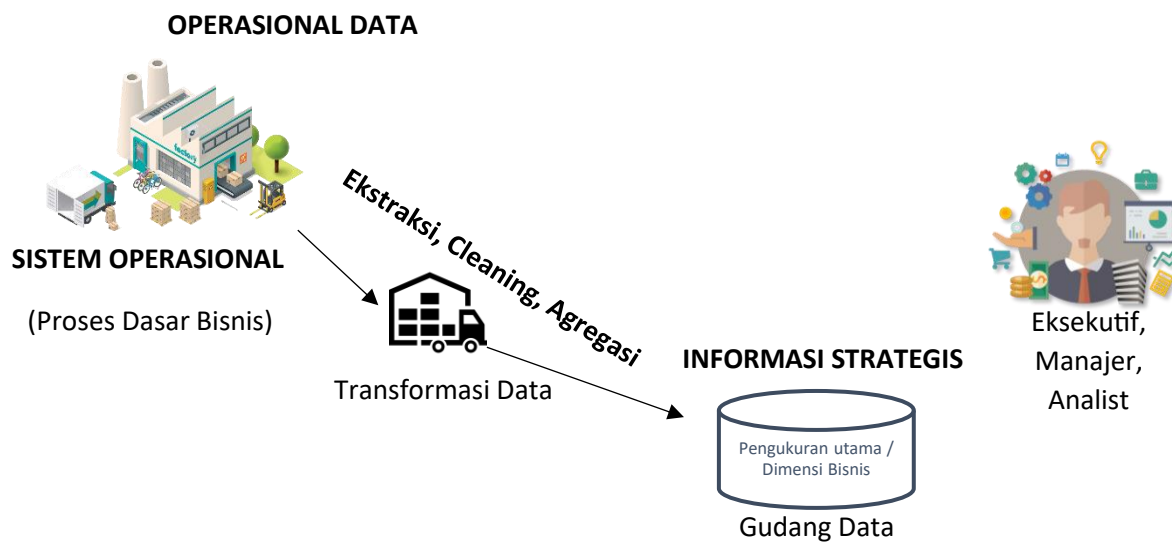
OPERASIONAL DATA

factory

SISTEM OPERASIONAL

(Proses Dasar Bisnis)

Ekstraksi, Cleaning, Agregasi

Transformasi Data

INFORMASI STRATEGIS

Pengukuran utama / Dimensi Bisnis

Gudang Data

Eksekutif, Manajer, Analist